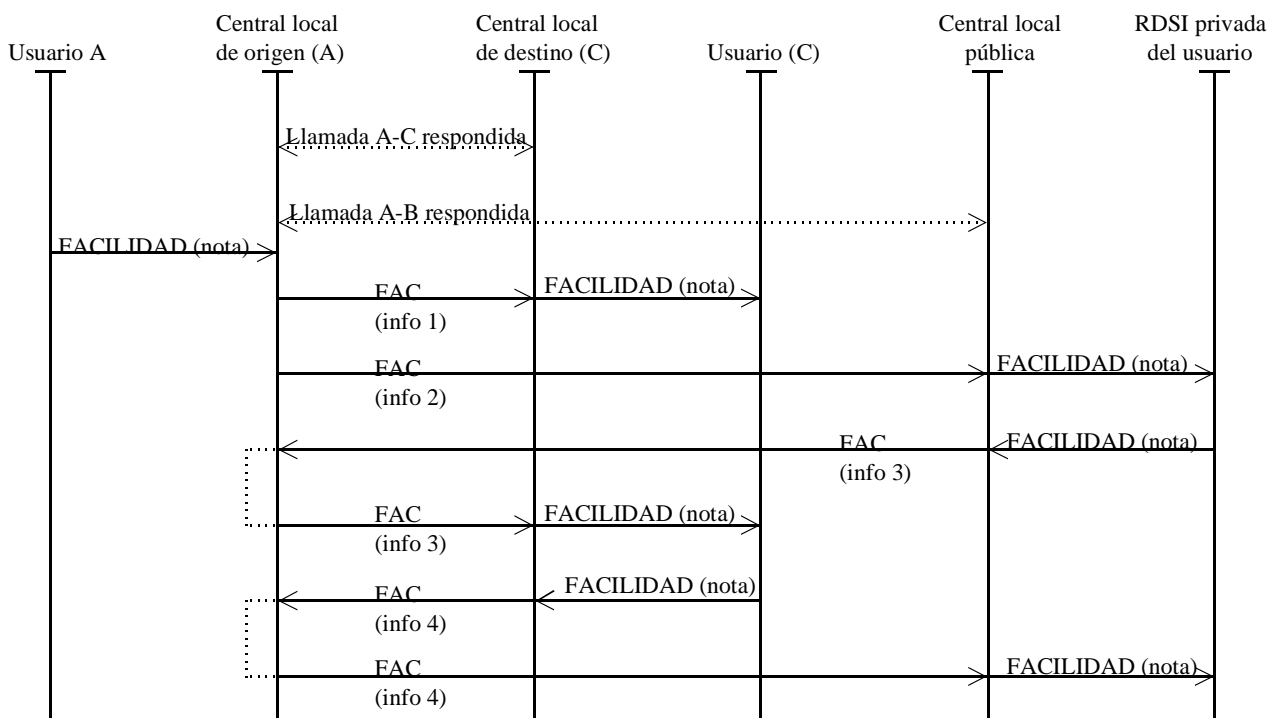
Usuario A

Central local de origen (A)

Central local de destino (C)

Usuario (C)

Central local pública

RDSI privada del usuario

Llamada A-C respondida

Llamada A-B respondida

FACILIDAD (nota)

FAC (info 1)

FACILIDAD (nota)

FAC (info 2)

FACILIDAD (nota)

FAC (info 3)

FACILIDAD (nota)

FAC (info 3)

FACILIDAD (nota)

FAC (info 4)

FACILIDAD (nota)

FAC (info 4)

FACILIDAD (nota)